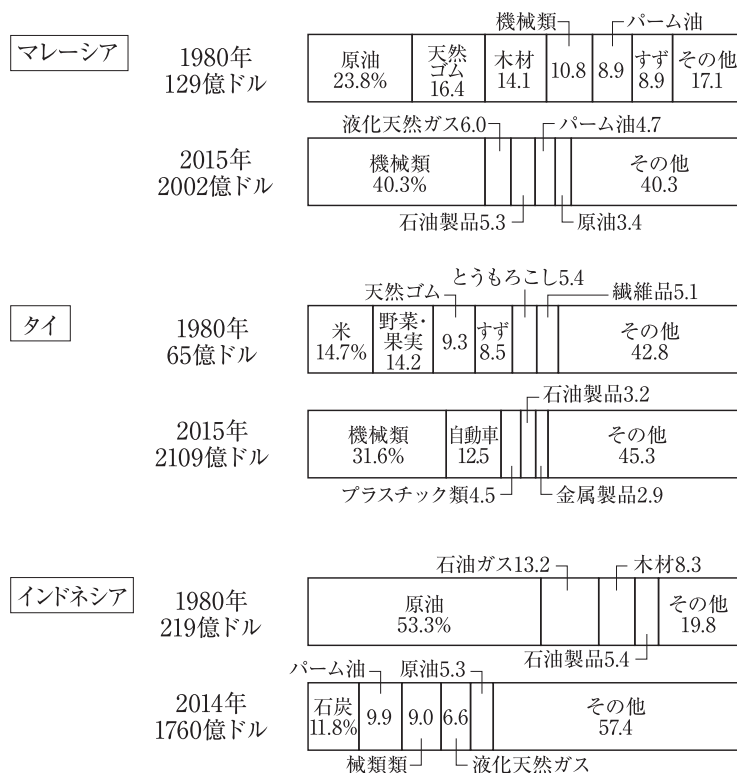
マレーシア

1980年
129億ドル

| 原油 23.8% | 天然ゴム 16.4 | 木材 14.1 | 10.8 | 8.9 | すず 8.9 | その他 17.1 |

機械類
パーム油

2015年
2002億ドル

液化天然ガス6.0
パーム油4.7

| 機械類 40.3% | | | | | その他 40.3 |

石油製品5.3
原油3.4

タイ

1980年
65億ドル

天然ゴム
とうもろこし5.4
繊維品5.1

| 米 14.7% | 野菜・果実 14.2 | 9.3 | すず 8.5 | | | その他 42.8 |

2015年
2109億ドル

石油製品3.2

| 機械類 31.6% | 自動車 12.5 | | | | その他 45.3 |

プラスチック類4.5
金属製品2.9

インドネシア

1980年
219億ドル

石油ガス13.2
木材8.3

| 原油 53.3% | | | | その他 19.8 |

石油製品5.4

2014年
1760億ドル

パーム油
原油5.3

| 石炭 11.8% | 9.9 | 9.0 | 6.6 | | その他 57.4 |

械類類
液化天然ガス